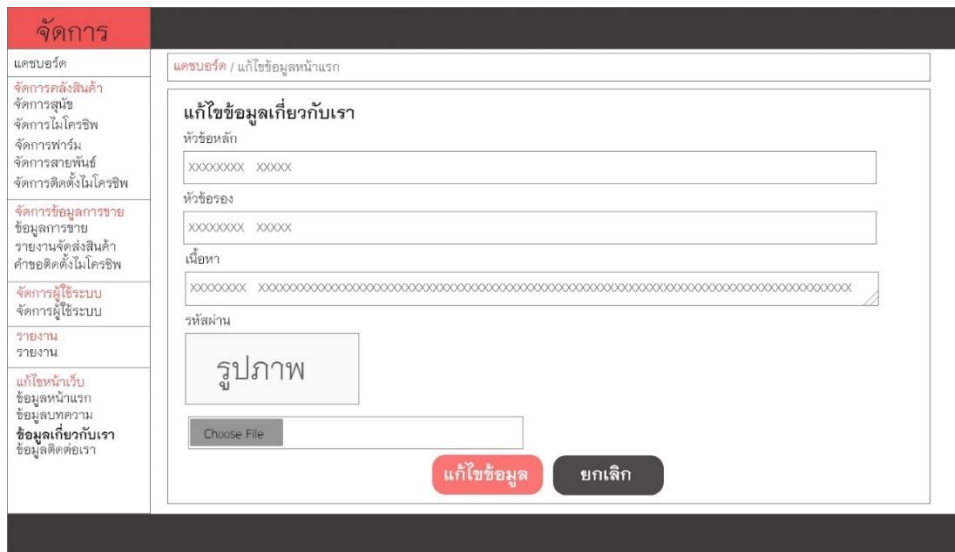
จัดการ

แดชบอร์ด

จัดการคลังสินค้า
จัดการสุนัข
จัดการไมโครชิพ
จัดการฟาร์ม
จัดการสายพันธ์
จัดการติดตั้งไมโครชิพ

จัดการข้อมูลการขาย
ข้อมูลการขาย
รายงานจัดส่งสินค้า
คำขอติดตั้งไมโครชิพ

จัดการผู้ใช้ระบบ
จัดการผู้ใช้ระบบ

รายงาน
รายงาน

แก้ไขหน้าเว็บ
ข้อมูลหน้าแรก
ข้อมูลบทความ
ข้อมูลเกี่ยวกับเรา
ข้อมูลติดต่อเรา

แดชบอร์ด / แก้ไขข้อมูลหน้าแรก

แก้ไขข้อมูลเกี่ยวกับเรา

หัวข้อหลัก

XXXXXXXX XXXXX

หัวข้อรอง

XXXXXXXX XXXXX

เนื้อหา

XXXXXXXX XXXXXXXXXXXXXXXXXXXXXXXXXXXXXXXXXXXXXXXXXXXXXXXXXXXXXXXXXXXXXXXXXXXXXXXXXXXX

รหัสผ่าน

รูปภาพ

Choose File

แก้ไขข้อมูล

ยกเลิก